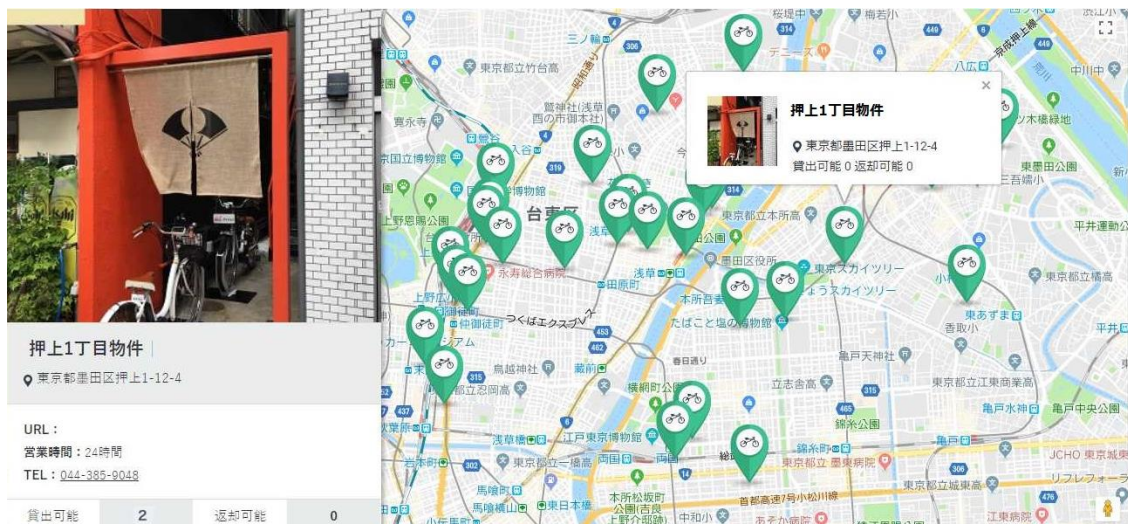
押上1丁目物件

東京都墨田区押上1-12-4

URL：
営業時間：24時間
TEL：044-385-9048

貸出可能 2 返却可能 0

押上1丁目物件
東京都墨田区押上1-12-4
貸出可能 0 返却可能 0

東京都立竹台高
三ノ輪
東京国立博物館
上野恩賜公園
台東区
浅草
永寿総合病院
田原町
仲御徒町
つくばエクスプレス
上野
鳥越神社
蔵前
東京都立忍岡高
浅草橋
江戸東京博物館
両国
東京都立一橋高
馬喰町
馬喰横山
日本橋
本所松坂町公園
岩本町
東京都立本所高
墨田区役所
東京スカイツリー
とうきょうスカイツリー
たばこと塩の博物館
本所吾妻橋
春日通り
立志舎高
横網町公園
亀戸天神社
東京都立江東商業高
亀戸水神
亀戸中央公園
錦糸町
東京都立墨東病院
錦糸公園
首都高速7号小松川線
東京都立城東高
JCHO 東京城東
江東病院
東あずま
香取小
東京都立橋高
平井運動公
東墨田公園
木根川橋
中川中
八広
一般国道
テニーズ
桜橋
梅若
押上
平井